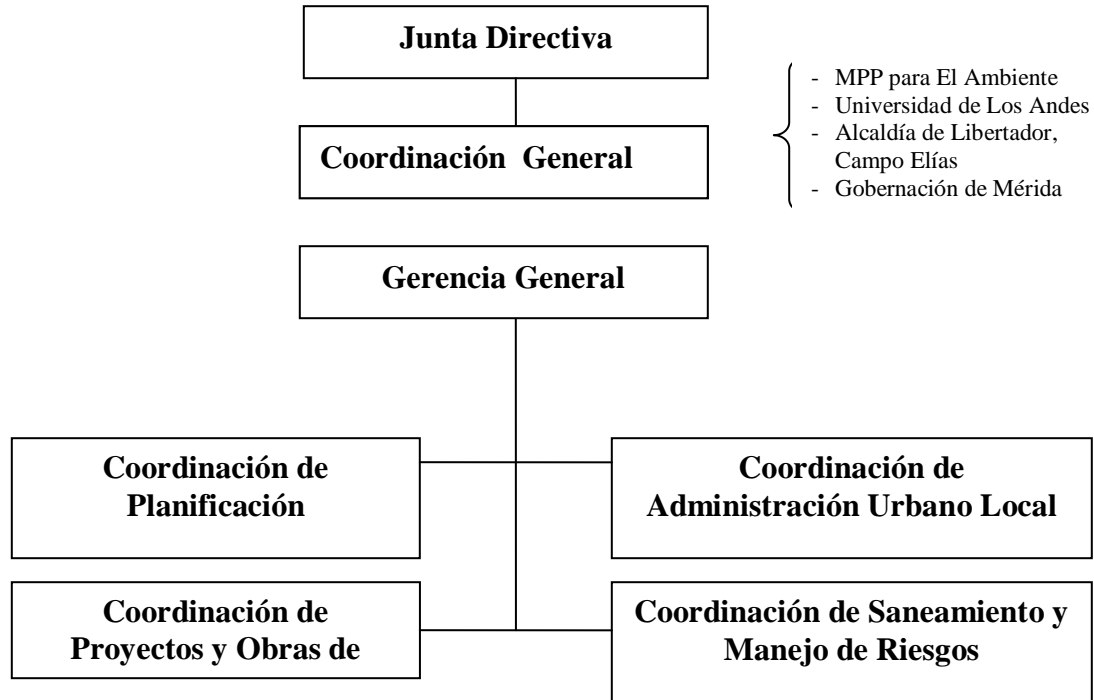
Junta Directiva

Coordinación General

- MPP para El Ambiente
- Universidad de Los Andes
- Alcaldía de Libertador, Campo Elías
- Gobernación de Mérida

Gerencia General

Coordinación de Planificación

Coordinación de Administración Urbano Local

Coordinación de Proyectos y Obras de

Coordinación de Saneamiento y Manejo de Riesgos